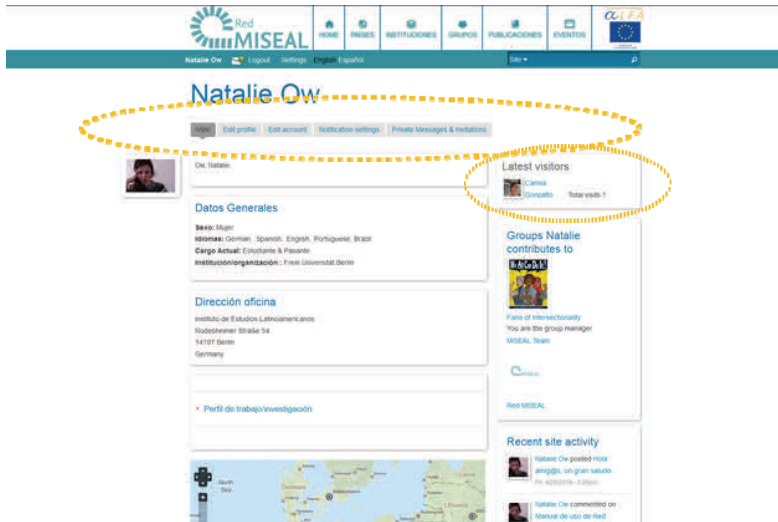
Red MISEAL

HOME PAISES INSTITUCIONES GRUPOS PUBLICACIONES EVENTOS

ALFA

Natalie Ow Logout Settings English Español

Site

Natalie Ow

View Edit profile Edit account Notification settings Private Messages & Invitations

Ow, Natalie

Latest visitors

Camila Gonzatto Total visits 7

Datos Generales

Sexo: Mujer
Idiomas: German, Spanish, English, Portuguese, Brazil
Cargo Actual: Estudiante & Pasante
Institución/organización: Freie Universität Berlin

Groups Natalie contributes to

We Can Do It!

Fans of intersectionality
You are the group manager
MISEAL Team

Dirección oficina

Instituto de Estudios Latinoamericanos
Rüdesheimer Straße 54
14197 Berlin
Germany

MISEAL

Red MISEAL

Perfil de trabajo/investigación

Recent site activity

Natalie Ow posted Hola amig@s, un gran saludo
Fri, 6/20/2016 - 7:25pm

Natalie Ow commented on Manual de uso de Red

North Sea